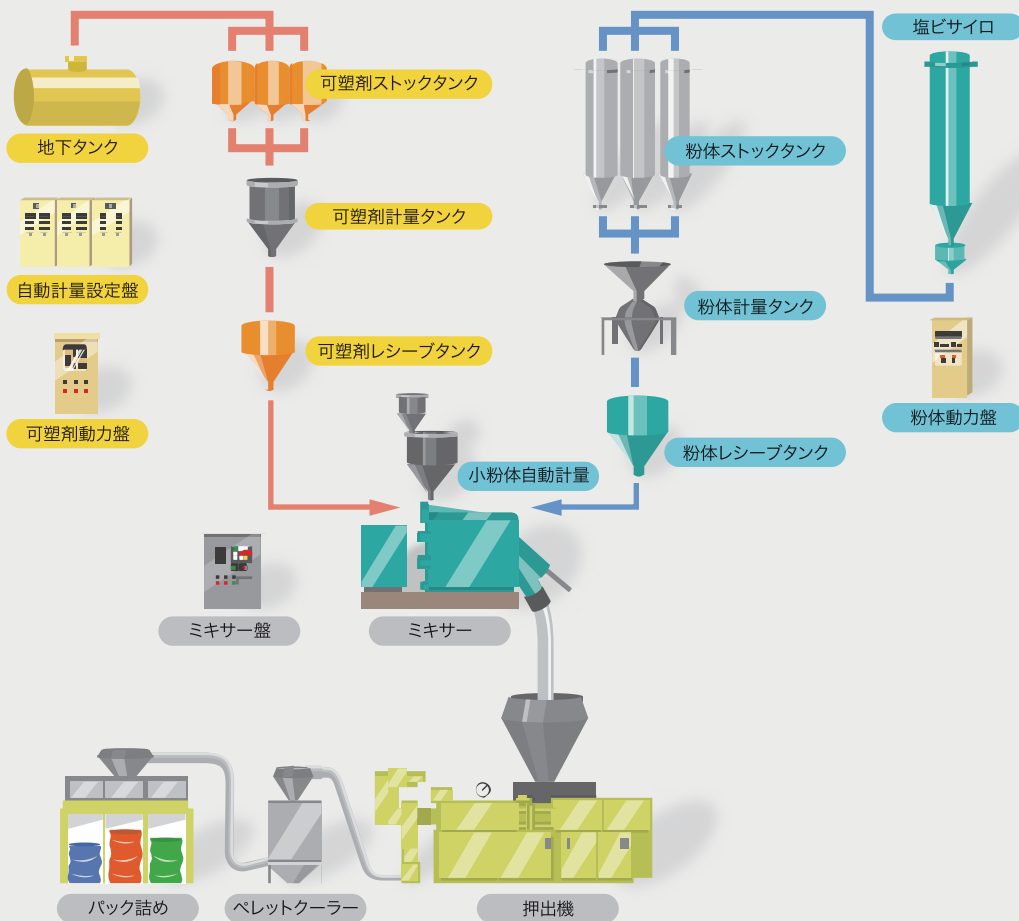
可塑剤ストックタンク

地下タンク

可塑剤計量タンク

自動計量設定盤

可塑剤レシーブタンク

可塑剤動力盤

塩ビサイロ

粉体ストックタンク

粉体計量タンク

粉体動力盤

粉体レシーブタンク

小粉体自動計量

ミキサー盤

ミキサー

パック詰め

ペレットクーラー

押出機